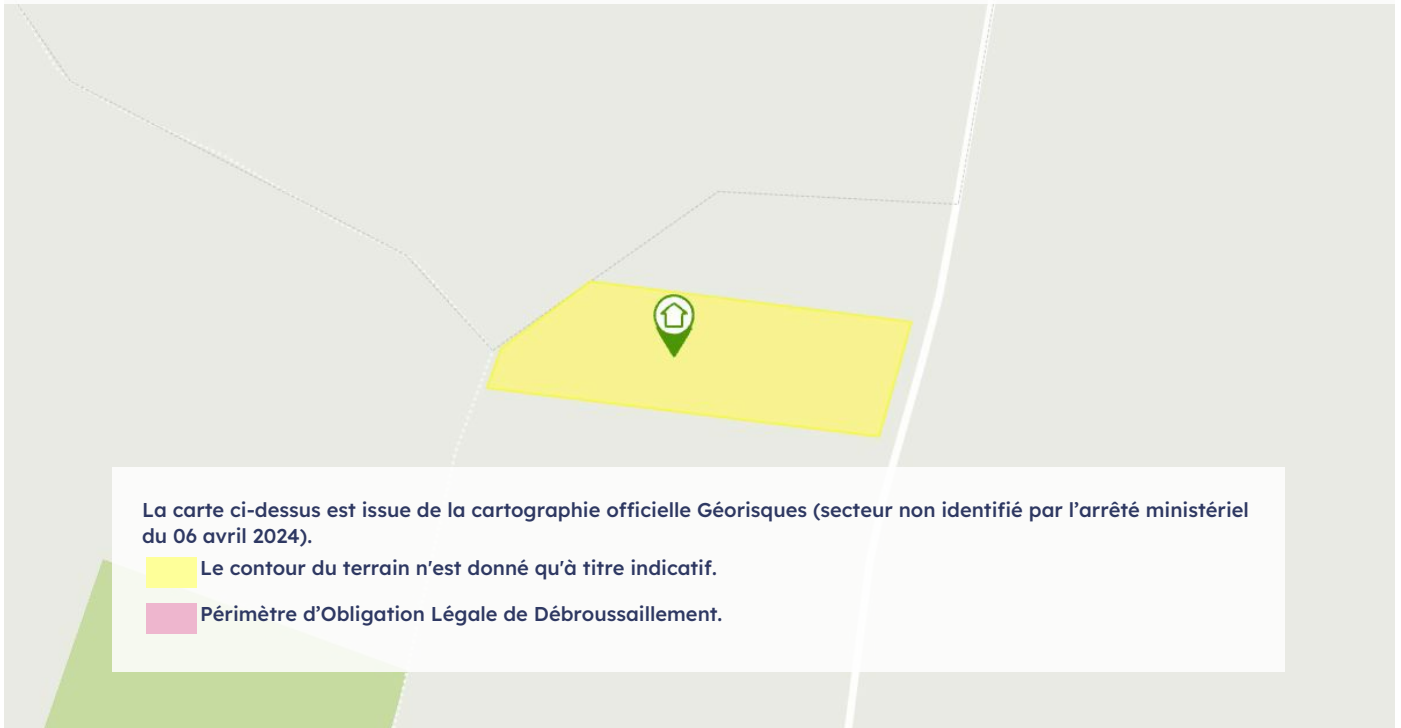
La carte ci-dessus est issue de la cartographie officielle Géorisques (secteur non identifié par l'arrêté ministériel du 06 avril 2024).

Le contour du terrain n'est donné qu'à titre indicatif.

Périmètre d'Obligation Légale de Débroussaillement.